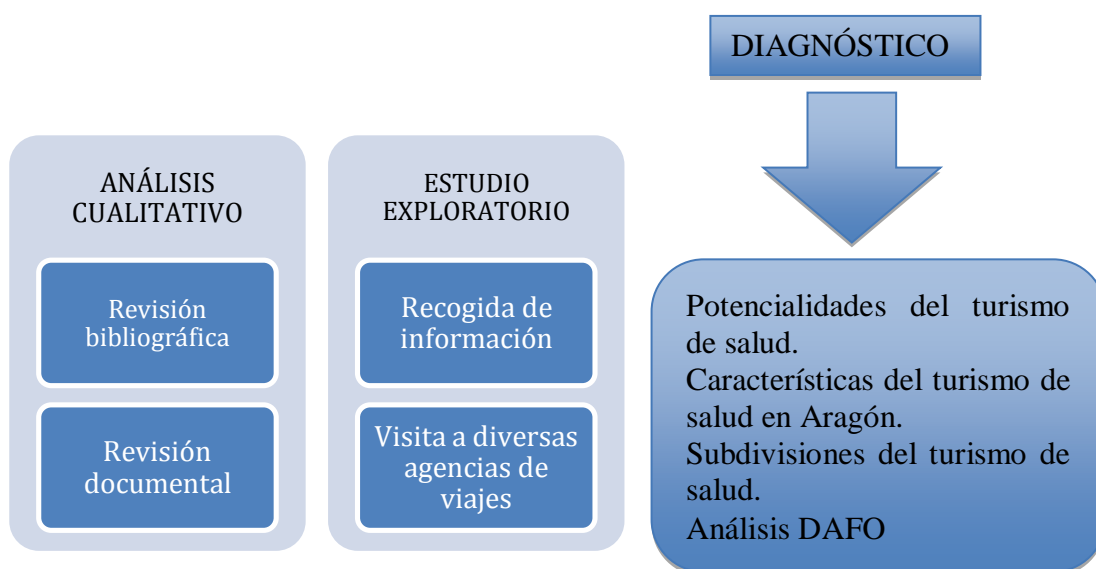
DIAGNÓSTICO

ANÁLISIS CUALITATIVO

Revisión bibliográfica

Revisión documental

ESTUDIO EXPLORATORIO

Recogida de información

Visita a diversas agencias de viajes

Potencialidades del turismo de salud.
Características del turismo de salud en Aragón.
Subdivisiones del turismo de salud.
Análisis DAFO